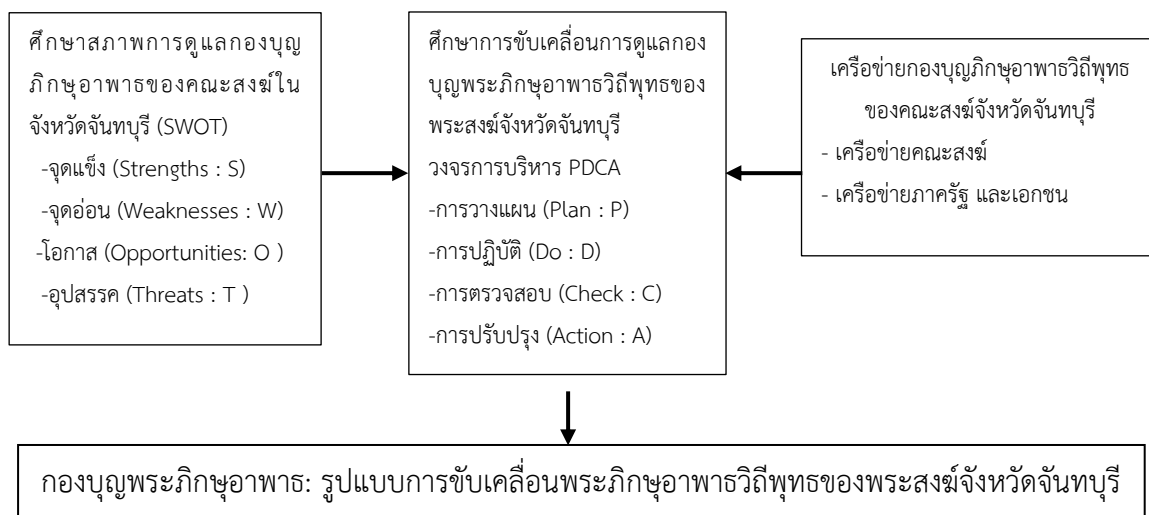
ศึกษาสภาพการดูแลกองบุญภิกษุอาพาธของคณะสงฆ์ในจังหวัดจันทบุรี (SWOT)
-จุดแข็ง (Strengths : S)
-จุดอ่อน (Weaknesses : W)
-โอกาส (Opportunities: O )
-อุปสรรค (Threats : T )

ศึกษาการขับเคลื่อนการดูแลกองบุญพระภิกษุอาพาธวิถีพุทธของพระสงฆ์จังหวัดจันทบุรี
วงจรการบริหาร PDCA
-การวางแผน (Plan : P)
-การปฏิบัติ (Do : D)
-การตรวจสอบ (Check : C)
-การปรับปรุง (Action : A)

เครือข่ายกองบุญภิกษุอาพาธวิถีพุทธของคณะสงฆ์จังหวัดจันทบุรี
- เครือข่ายคณะสงฆ์
- เครือข่ายภาครัฐ และเอกชน

กองบุญพระภิกษุอาพาธ: รูปแบบการขับเคลื่อนพระภิกษุอาพาธวิถีพุทธของพระสงฆ์จังหวัดจันทบุรี